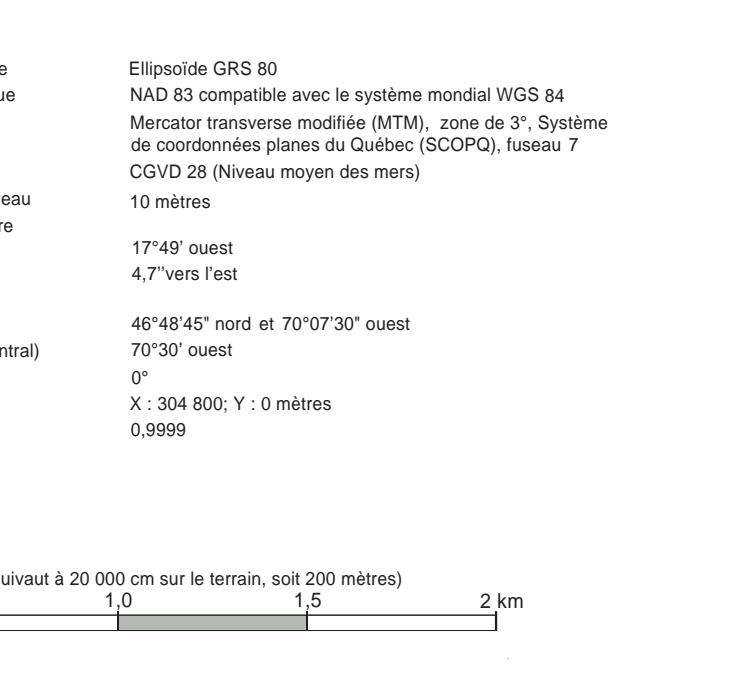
e Ellipsoïde GRS 80
ue NAD 83 compatible avec le système mondial WGS 84
Mercator transverse modifiée (MTM), zone de 3°, Système de coordonnées planes du Québec (SCOPQ), fuseau 7
CGVD 28 (Niveau moyen des mers)
eau 10 mètres
re
17°49' ouest
4,7''vers l'est

46°48'45" nord et 70°07'30" ouest
ntral) 70°30' ouest
0°
X : 304 800; Y : 0 mètres
0,9999

uivaut à 20 000 cm sur le terrain, soit 200 mètres)
1,0 1,5 2 km